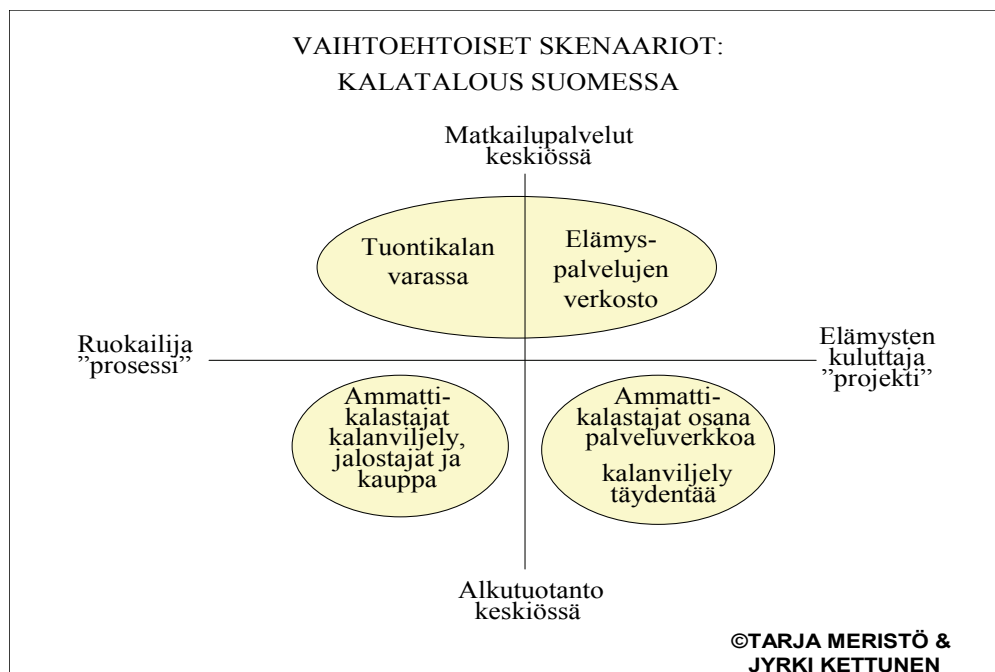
VAIHTOEHTOISET SKENAARIOT:
KALATALOUS SUOMESSA

Matkailupalvelut keskiössä

Tuontikalan varassa

Elämyspalvelujen verkosto

Ruokailija ”prosessi”

Elämysten kuluttaja ”projekti”

Ammattikalastajat kalanviljely, jalostajat ja kauppa

Ammattikalastajat osana palveluverkkoa

kalanviljely täydentää

Alkutuotanto keskiössä

©TARJA MERISTÖ & JYRKI KETTUNEN